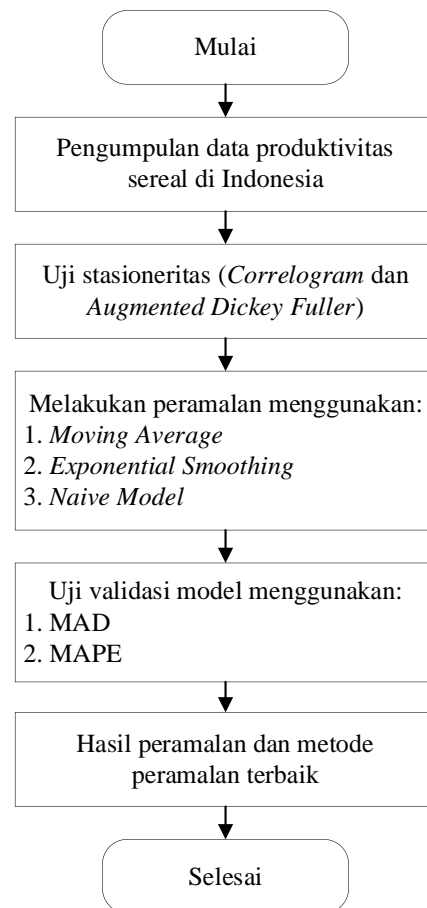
Mulai

Pengumpulan data produktivitas sereal di Indonesia

Uji stasioneritas (Correlogram dan Augmented Dickey Fuller)

Melakukan peramalan menggunakan:
1. Moving Average
2. Exponential Smoothing
3. Naive Model

Uji validasi model menggunakan:
1. MAD
2. MAPE

Hasil peramalan dan metode peramalan terbaik

Selesai